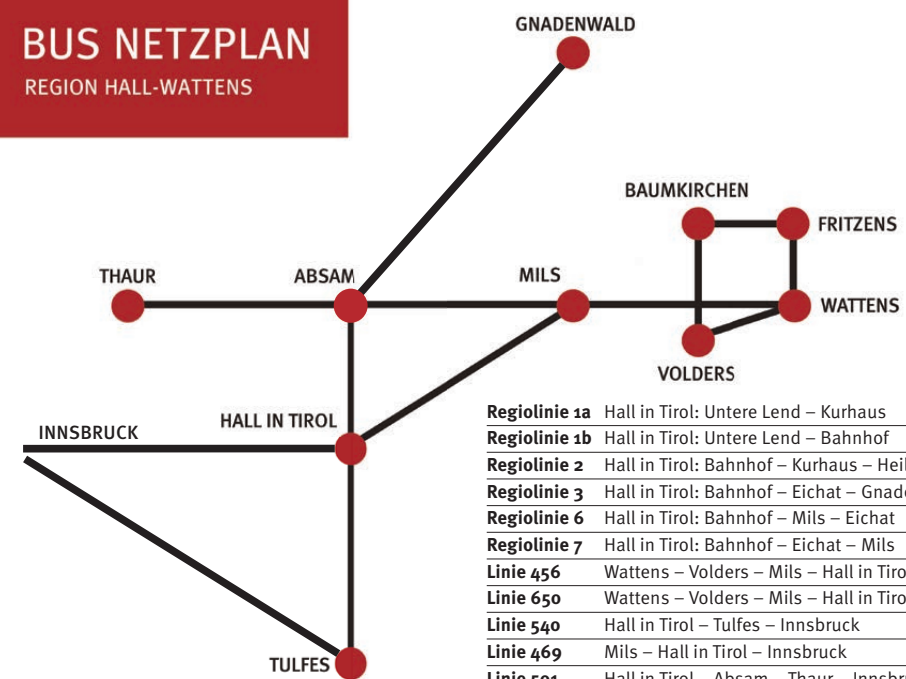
BUS NETZPLAN
REGION HALL-WATTENS

GNADENWALD
BAUMKIRCHEN
FRITZENS
THAUR
ABSAM
MILS
WATTENS
VOLDERS
INNSBRUCK
HALL IN TIROL
TULFES

| | |
|---|---|
| **Regiolinie 1a** | Hall in Tirol: Untere Lend – Kurhaus |
| **Regiolinie 1b** | Hall in Tirol: Untere Lend – Bahnhof |
| **Regiolinie 2** | Hall in Tirol: Bahnhof – Kurhaus – Hei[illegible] |
| **Regiolinie 3** | Hall in Tirol: Bahnhof – Eichat – Gnad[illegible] |
| **Regiolinie 6** | Hall in Tirol: Bahnhof – Mils – Eichat |
| **Regiolinie 7** | Hall in Tirol: Bahnhof – Eichat – Mils |
| **Linie 456** | Wattens – Volders – Mils – Hall in Tiro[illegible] |
| **Linie 650** | Wattens – Volders – Mils – Hall in Tiro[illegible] |
| **Linie 540** | Hall in Tirol – Tulfes – Innsbruck |
| **Linie 469** | Mils – Hall in Tirol – Innsbruck |
| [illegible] | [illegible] |